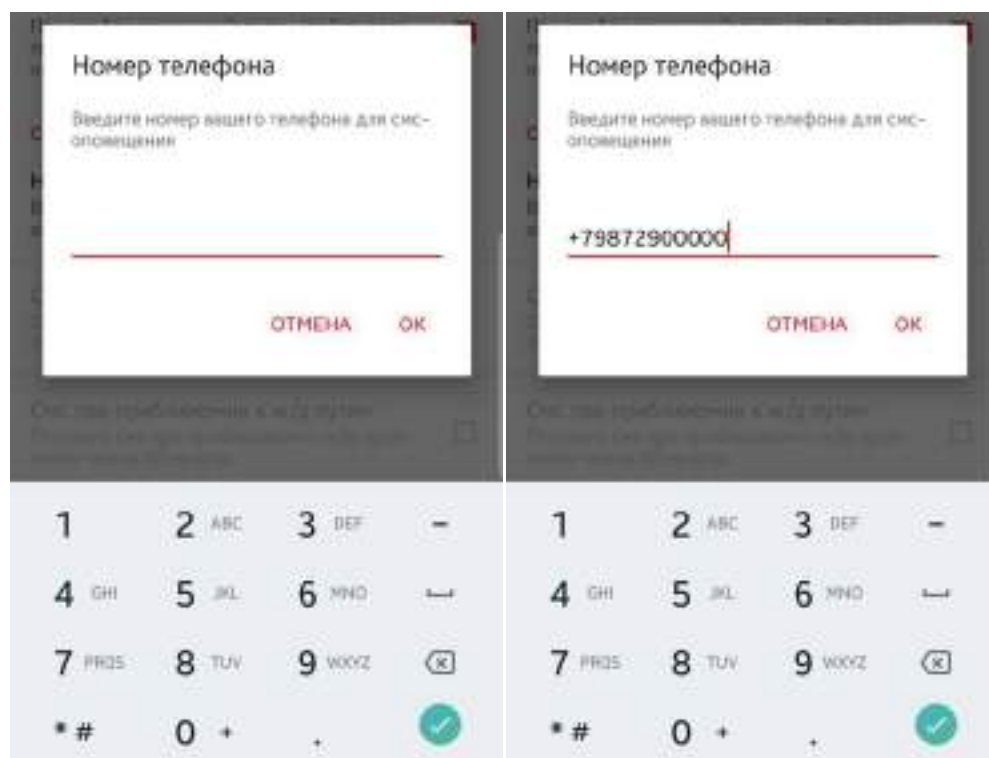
Номер телефона

Введите номер вашего телефона для смс-оповещения

ОТМЕНА ОК

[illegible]

1 2 ABC 3 DEF –
4 GHI 5 JKL 6 MNO
7 PRQS 8 TUV 9 WXYZ
* # 0 + .

Номер телефона

Введите номер вашего телефона для смс-оповещения

+79872900000

ОТМЕНА ОК

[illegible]

1 2 ABC 3 DEF –
4 GHI 5 JKL 6 MNO
7 PRQS 8 TUV 9 WXYZ
* # 0 + .